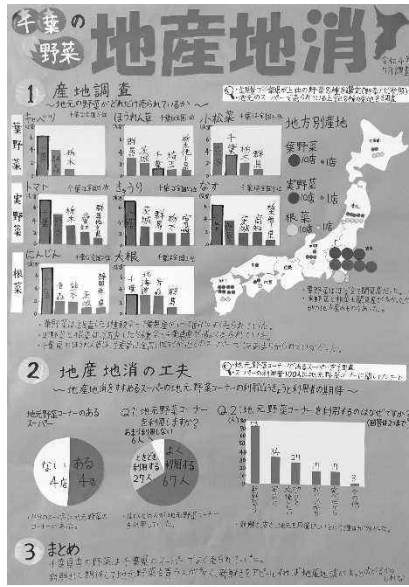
千葉の野菜 地産地消

1 産地調査
～地元の野菜がどれだけ作られているか～

葉野菜
キャベツ
ほうれん草
小松菜

実野菜
トマト
きゅうり
なす

根菜
にんじん
大根

地方別産地
葉野菜
実野菜
根菜

2 地産地消の工夫
～地産地消をすすめるスーパーの地元野菜コーナーの利用者とその期待～

地元野菜コーナーのあるスーパー
ない 4店
ある 4店

Q1 地元野菜コーナーを利用しますか?
よく利用する 67人
ときどき利用する 27人
6人

Q2 地元野菜コーナーを利用するのはなぜですか?

3 まとめ
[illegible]